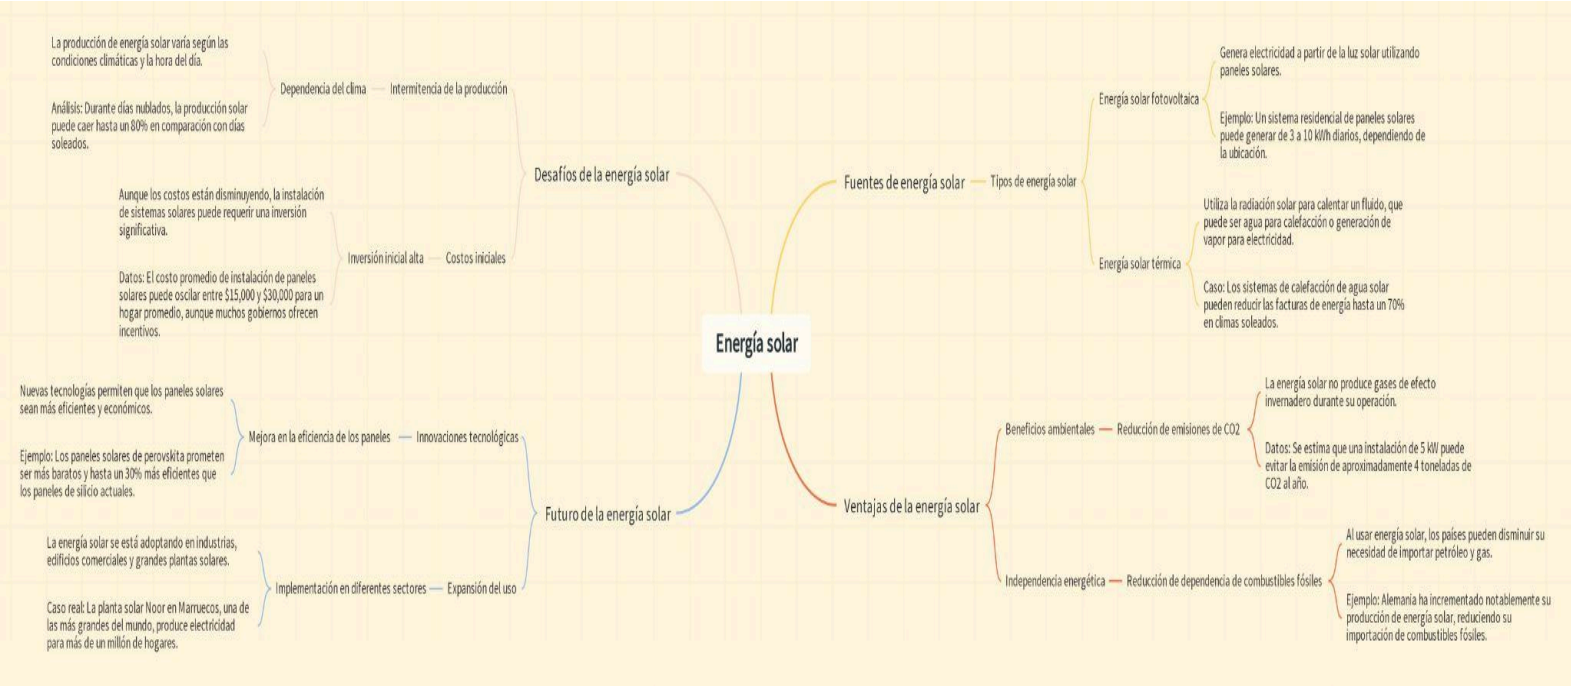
Energía solar

Desafíos de la energía solar

Intermitencia de la producción

Dependencia del clima

La producción de energía solar varía según las condiciones climáticas y la hora del día.

Análisis: Durante días nublados, la producción solar puede caer hasta un 80% en comparación con días soleados.

Costos iniciales

Inversión inicial alta

Aunque los costos están disminuyendo, la instalación de sistemas solares puede requerir una inversión significativa.

Datos: El costo promedio de instalación de paneles solares puede oscilar entre $15,000 y $30,000 para un hogar promedio, aunque muchos gobiernos ofrecen incentivos.

Futuro de la energía solar

Innovaciones tecnológicas

Mejora en la eficiencia de los paneles

Nuevas tecnologías permiten que los paneles solares sean más eficientes y económicos.

Ejemplo: Los paneles solares de perovskita prometen ser más baratos y hasta un 30% más eficientes que los paneles de silicio actuales.

Expansión del uso

Implementación en diferentes sectores

La energía solar se está adoptando en industrias, edificios comerciales y grandes plantas solares.

Caso real: La planta solar Noor en Marruecos, una de las más grandes del mundo, produce electricidad para más de un millón de hogares.

Fuentes de energía solar

Tipos de energía solar

Energía solar fotovoltaica

Genera electricidad a partir de la luz solar utilizando paneles solares.

Ejemplo: Un sistema residencial de paneles solares puede generar de 3 a 10 kWh diarios, dependiendo de la ubicación.

Energía solar térmica

Utiliza la radiación solar para calentar un fluido, que puede ser agua para calefacción o generación de vapor para electricidad.

Caso: Los sistemas de calefacción de agua solar pueden reducir las facturas de energía hasta un 70% en climas soleados.

Ventajas de la energía solar

Beneficios ambientales

Reducción de emisiones de CO2

La energía solar no produce gases de efecto invernadero durante su operación.

Datos: Se estima que una instalación de 5 kW puede evitar la emisión de aproximadamente 4 toneladas de CO2 al año.

Independencia energética

Reducción de dependencia de combustibles fósiles

Al usar energía solar, los países pueden disminuir su necesidad de importar petróleo y gas.

Ejemplo: Alemania ha incrementado notablemente su producción de energía solar, reduciendo su importación de combustibles fósiles.